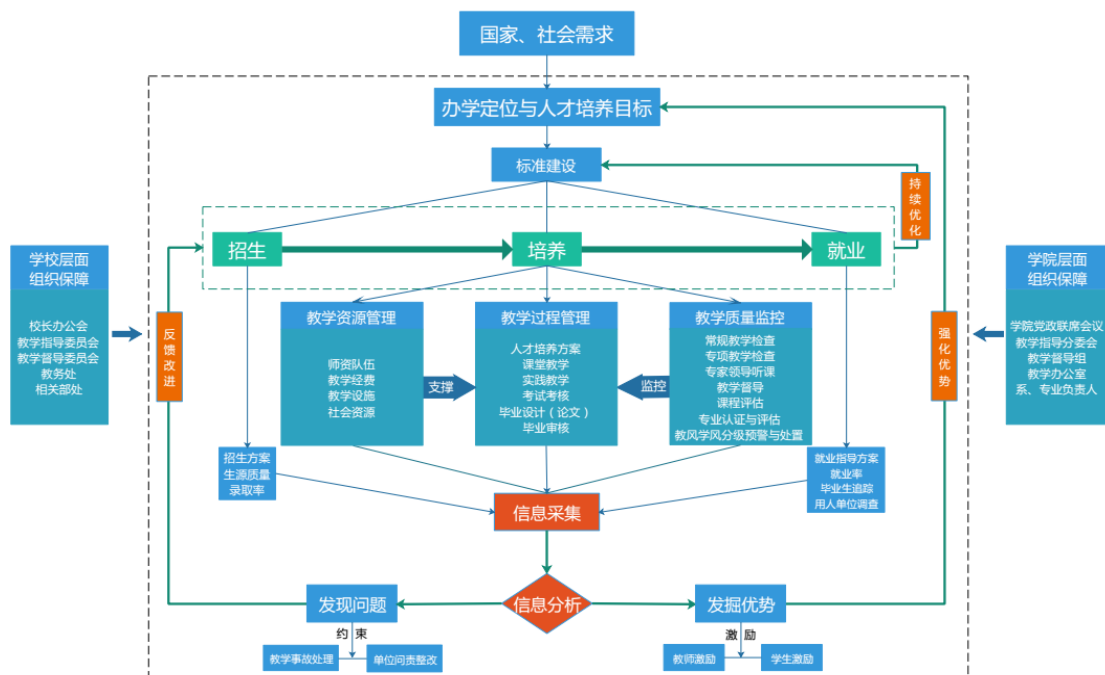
国家、社会需求

办学定位与人才培养目标

标准建设

持续优化

招生

培养

就业

学校层面组织保障

校长办公会
教学指导委员会
教学督导委员会
教务处
相关部处

反馈改进

教学资源管理

师资队伍
教学经费
教学设施
社会资源

支撑

教学过程管理

人才培养方案
课堂教学
实践教学
考试考核
毕业设计（论文）
毕业审核

监控

教学质量监控

常规教学检查
专项教学检查
专家领导听课
教学督导
课程评估
专业认证与评估
教风学风分级预警与处置

强化优势

学院层面组织保障

学院党政联席会议
教学指导分委会
教学督导组
教学办公室
系、专业负责人

招生方案
生源质量
录取率

就业指导方案
就业率
毕业生追踪
用人单位调查

信息采集

信息分析

发现问题

约束

教学事故处理

单位问责整改

发掘优势

激励

教师激励

学生激励